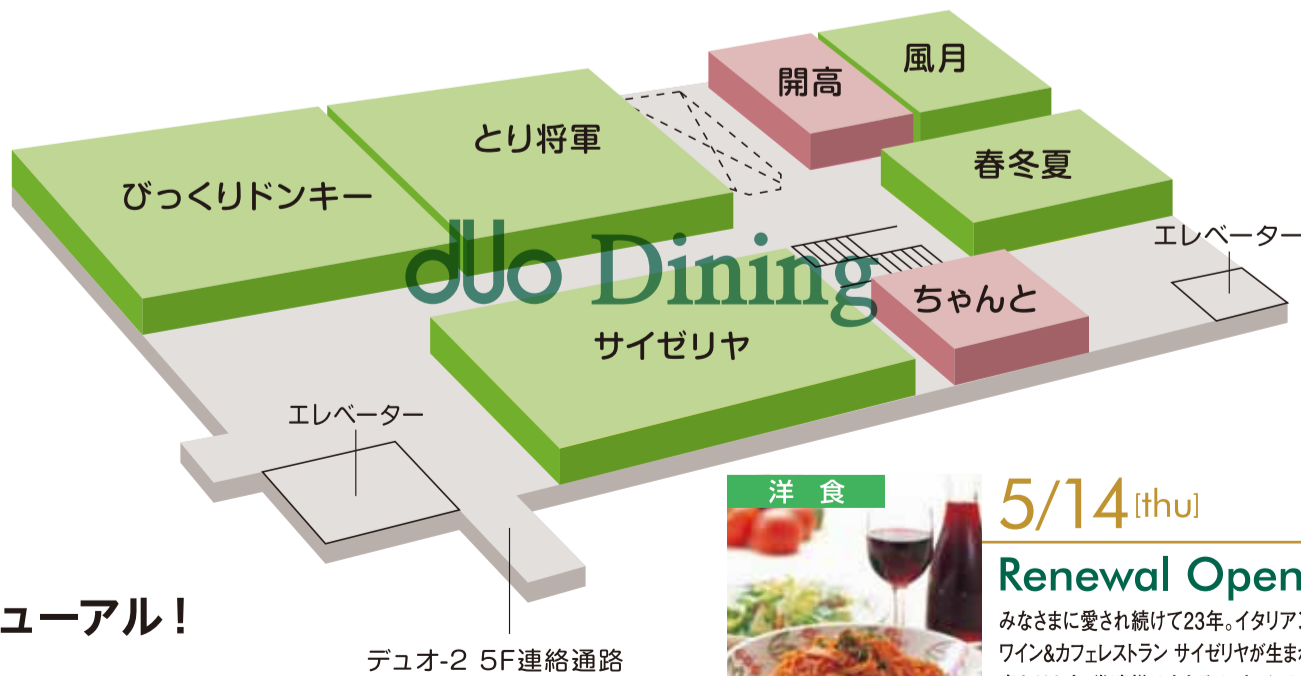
開高
風月
とり将軍
春冬夏
びっくりドンキー
エレベーター
duo Dining
ちゃんと
サイゼリヤ
エレベーター
ューアル！
デュオ-2 5F連絡通路
洋食
5/14[thu]
Renewal Open
みなさまに愛され続けて23年。イタリア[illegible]
ワイン&カフェレストラン サイゼリヤが生ま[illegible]